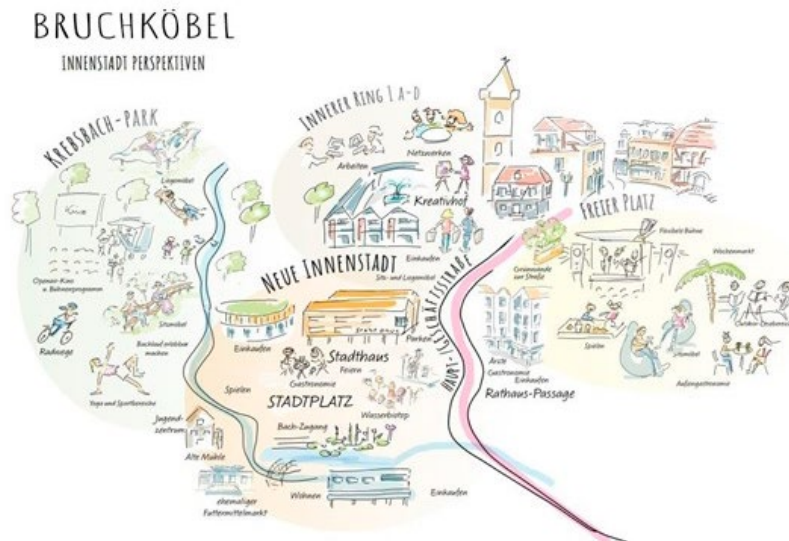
BRUCHKÖBEL

INNENSTADT PERSPEKTIVEN

KREBSBACH-PARK

Liegewiese

Kino

Openair-Kino u. Bühnenprogramme

Strandbad

Radwege

Bachlauf erlebbar machen

Yoga und Sportbereiche

INNERER RING I A-D

Arbeiten

Netzwerken

Kreativhof

Sitz- und Liegemöbel

Einkaufen

NEUE INNENSTADT

FREIER PLATZ

Flexible Bühne

Wochenmarkt

Grünwände zur Straße

Outdoor-Strandbar

Spielen

Strandbad

Außengastronomie

HAUPT-GESCHÄFTSSTRASSE

Einkaufen

Parken

Stadthaus

Feiern

Gastronomie

STADTPLATZ

Wasserbiotop

Spielen

Arzt

Gastronomie

Einkaufen

Rathaus-Passage

Jugendzentrum

Bach-Zugang

Alte Mühle

ehemaliger Futtermittelmarkt

Wohnen

Einkaufen